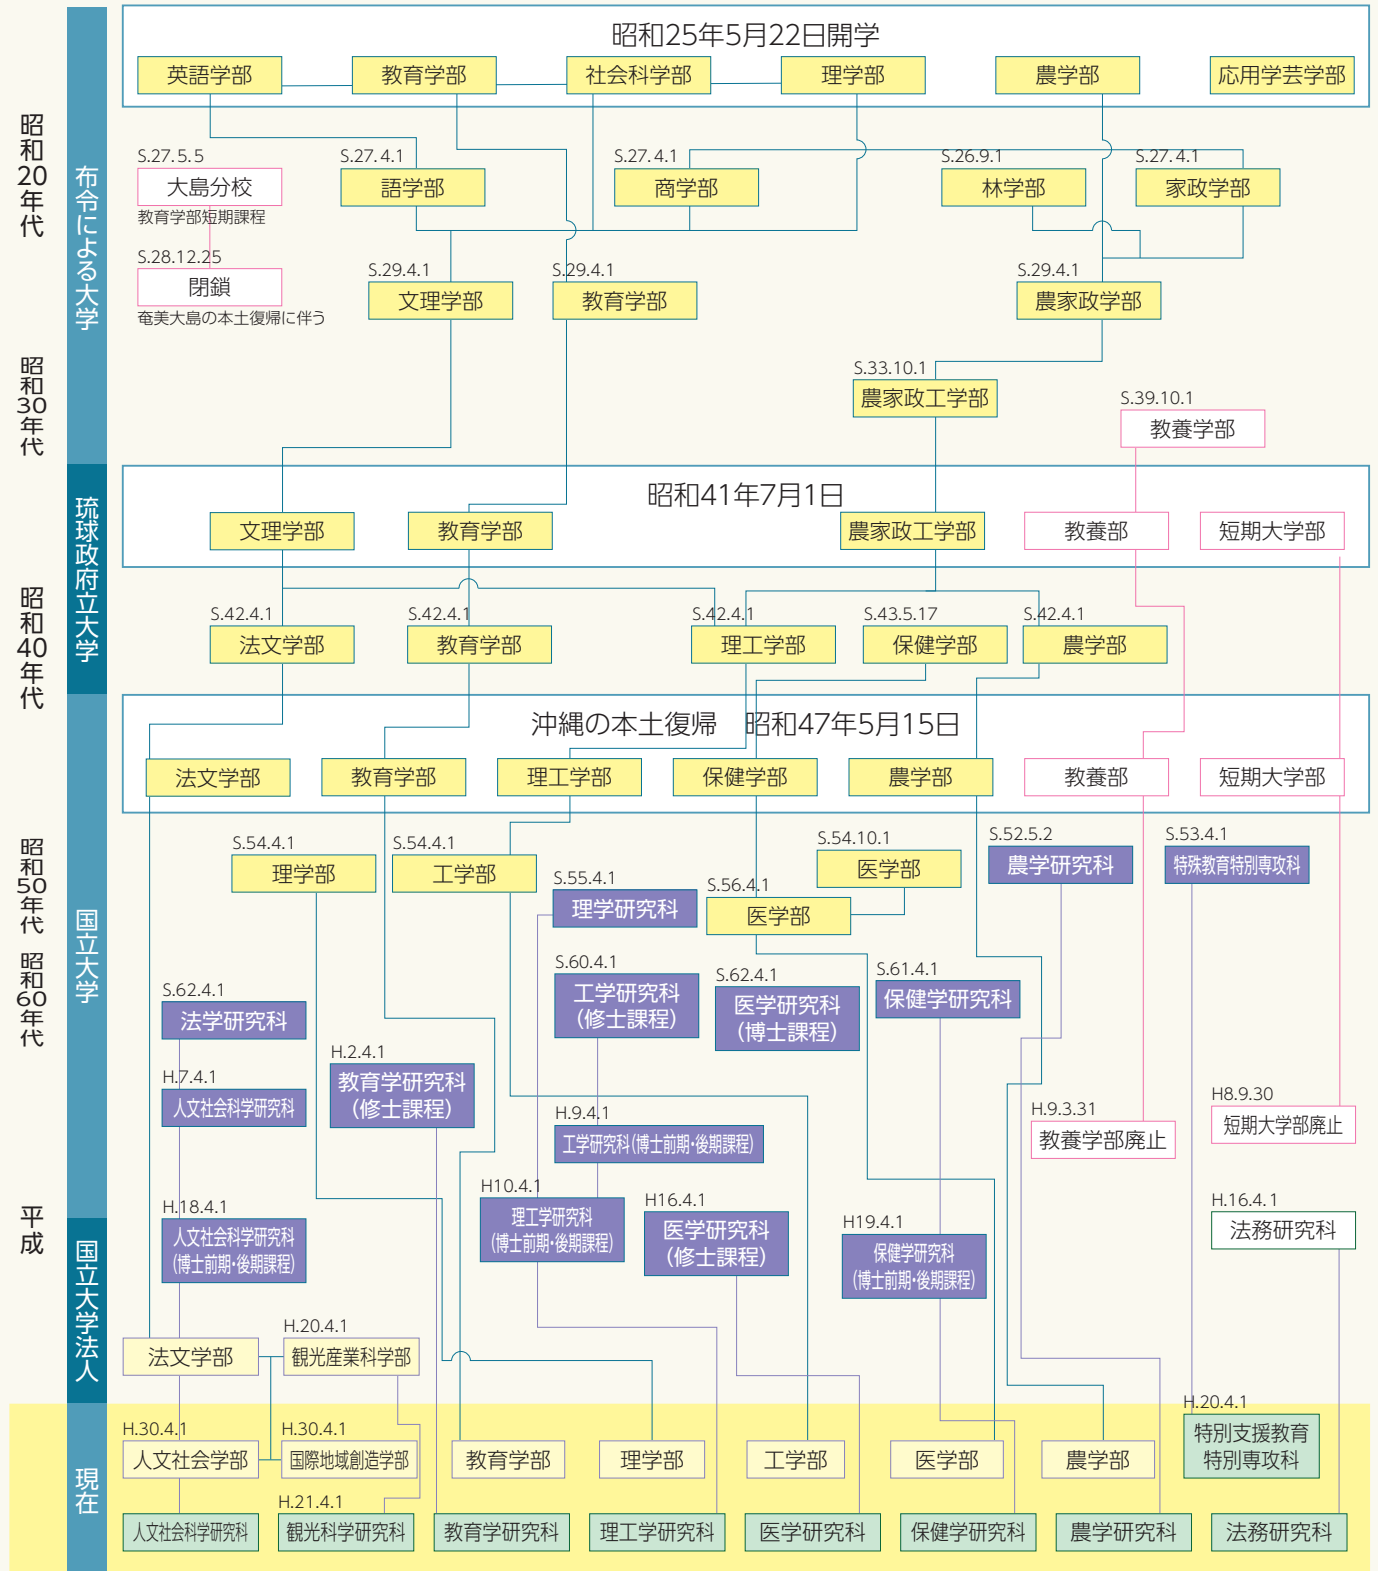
昭和20年代

昭和30年代

昭和40年代

昭和50年代

昭和60年代

平成

布令による大学

琉球政府立大学

国立大学

国立大学法人

現在

昭和25年5月22日開学

英語学部 教育学部 社会科学部 理学部 農学部 応用学芸学部

S.27.5.5
大島分校
教育学部短期課程

S.28.12.25
閉鎖
奄美大島の本土復帰に伴う

S.27.4.1
語学部

S.27.4.1
商学部

S.26.9.1
林学部

S.27.4.1
家政学部

S.29.4.1
文理学部

S.29.4.1
教育学部

S.29.4.1
農家政学部

S.33.10.1
農家政工学部

S.39.10.1
教養学部

昭和41年7月1日

文理学部 教育学部 農家政工学部 教養部 短期大学部

S.42.4.1
法文学部

S.42.4.1
教育学部

S.42.4.1
理工学部

S.43.5.17
保健学部

S.42.4.1
農学部

沖縄の本土復帰 昭和47年5月15日

法文学部 教育学部 理工学部 保健学部 農学部 教養部 短期大学部

S.54.4.1
理学部

S.54.4.1
工学部

S.55.4.1
理学研究科

S.56.4.1
医学部

S.54.10.1
医学部

S.52.5.2
農学研究科

S.53.4.1
特殊教育特別専攻科

S.60.4.1
工学研究科（修士課程）

S.62.4.1
医学研究科（博士課程）

S.61.4.1
保健学研究科

S.62.4.1
法学研究科

H.7.4.1
人文社会科学研究科

H.2.4.1
教育学研究科（修士課程）

H.9.4.1
工学研究科（博士前期・後期課程）

H.9.3.31
教養学部廃止

H8.9.30
短期大学部廃止

H10.4.1
理工学研究科（博士前期・後期課程）

H16.4.1
医学研究科（修士課程）

H19.4.1
保健学研究科（博士前期・後期課程）

H.16.4.1
法務研究科

H.18.4.1
人文社会科学研究科（博士前期・後期課程）

法文学部

H.20.4.1
観光産業科学部

H.20.4.1
特別支援教育特別専攻科

H.30.4.1
人文社会学部

H.30.4.1
国際地域創造学部

教育学部 理学部 工学部 医学部 農学部

H.21.4.1

人文社会科学研究科 観光科学研究科 教育学研究科 理工学研究科 医学研究科 保健学研究科 農学研究科 法務研究科